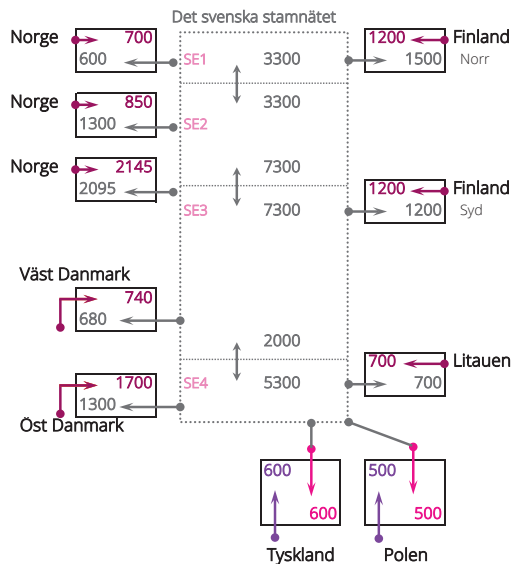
Det svenska stamnätet

Norge
700
600
SE1
3300

1200
Finland
1500
Norr

Norge
850
1300
SE2
3300

Norge
2145
2095
7300
SE3
7300

1200
Finland
1200
Syd

Väst Danmark
740
680

2000
SE4
5300

700
Litauen
700

1700
1300
Öst Danmark

600
600
Tyskland

500
500
Polen